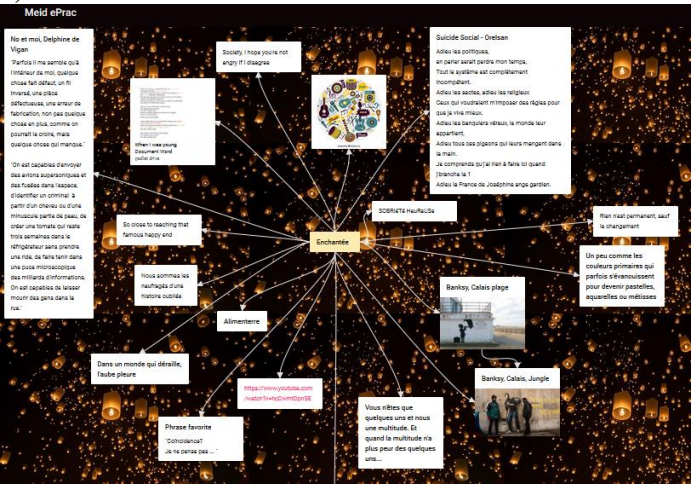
Meid ePrac

No et moi, Delphine de Vigan

"Parfois il me semble qu'à l'intérieur de moi, quelque chose fait défaut, un fil inversé, une pièce défectueuse, une erreur de fabrication, non pas quelque chose en plus, comme on pourrait le croire, mais quelque chose qui manque."

"On est capables d'envoyer des avions supersoniques et des fusées dans l'espace, d'identifier un criminel à partir d'un cheveu ou d'une minuscule partie de peau, de créer une tomate qui reste trois semaines dans le réfrigérateur sans prendre une ride, de faire tenir dans une puce microscopique des milliards d'informations. On est capables de laisser mourir des gens dans la rue."

Society, I hope you're not angry if I disagree

When I was young
Document Word
Padlet Drive

Suicide Social - Orelsan

Adieu les politiques,
en parler serait perdre mon temps,
Tout le système est complètement incompétent.
Adieu les sectes, adieu les religieux
Ceux qui voudraient m'imposer des règles pour que je vive mieux.
Adieu les banquiers véreux, le monde leur appartient,
Adieu tous ces pigeons qui leurs mangent dans la main.
Je comprends qu'ai rien à faire ici quand j'branche la 1
Adieu la France de Joséphine ange gardien.

SOBRIéTé HeuReuSe

Rien n'est permanent, sauf le changement

So close to reaching that famous happy end

Enchantée

Un peu comme les couleurs primaires qui parfois s'évanouissent pour devenir pastelles, aquarelles ou métisses

Nous sommes les naufragés d'une histoire oubliée

Alimenterre

Banksy, Calais plage

Dans un monde qui déraille, l'aube pleure

https://www.youtube.com/watch?v=hcDvmtDpn5E

Banksy, Calais, Jungle

Phrase favorite
"Coïncidence? Je ne pense pas ... "

Vous n'êtes que quelques uns et nous une multitude. Et quand la multitude n'a plus peur des quelques uns...